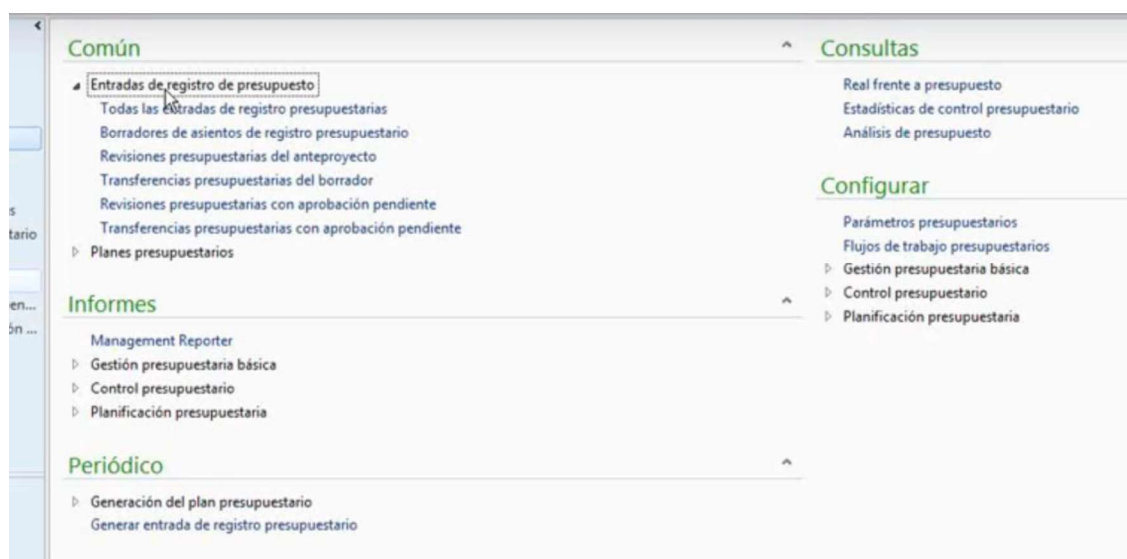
s
tario
en...
ón ...

Común

Entradas de registro de presupuesto
Todas las entradas de registro presupuestarias
Borradores de asientos de registro presupuestario
Revisiones presupuestarias del anteproyecto
Transferencias presupuestarias del borrador
Revisiones presupuestarias con aprobación pendiente
Transferencias presupuestarias con aprobación pendiente
Planes presupuestarios

Informes

Management Reporter
Gestión presupuestaria básica
Control presupuestario
Planificación presupuestaria

Periódico

Generación del plan presupuestario
Generar entrada de registro presupuestario

Consultas

Real frente a presupuesto
Estadísticas de control presupuestario
Análisis de presupuesto

Configurar

Parámetros presupuestarios
Flujos de trabajo presupuestarios
Gestión presupuestaria básica
Control presupuestario
Planificación presupuestaria